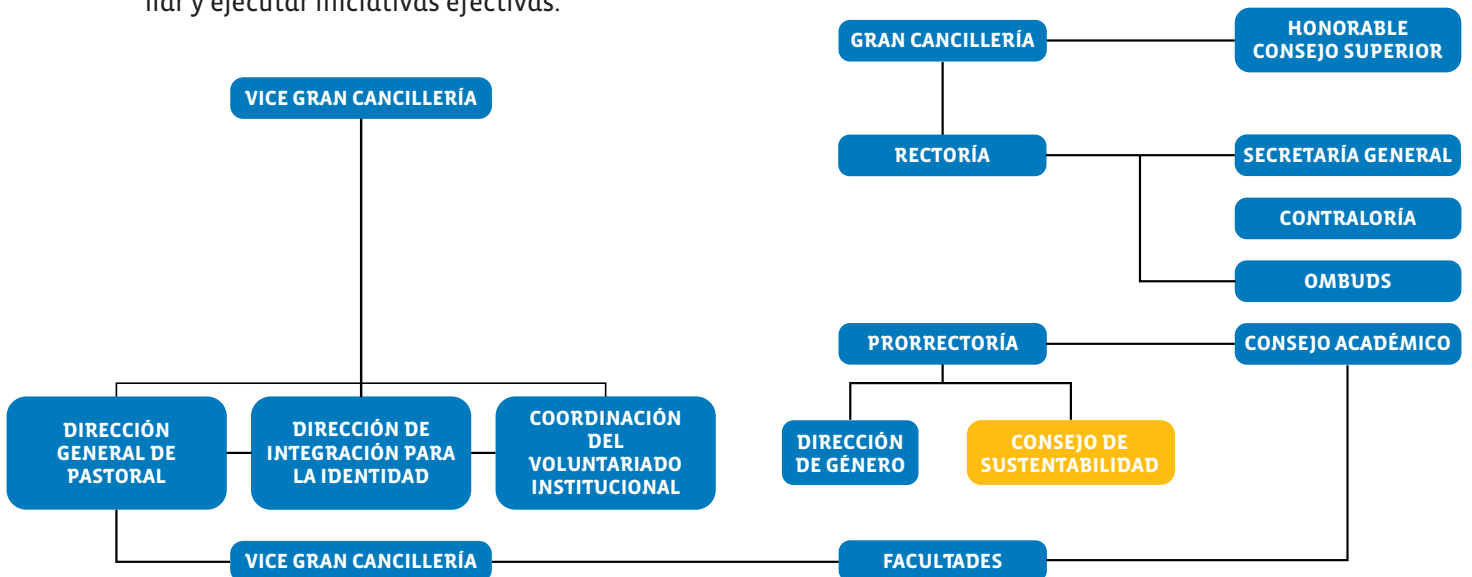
liar y ejecutar iniciativas efectivas.

VICE GRAN CANCILLERÍA

DIRECCIÓN GENERAL DE PASTORAL

DIRECCIÓN DE INTEGRACIÓN PARA LA IDENTIDAD

COORDINACIÓN DEL VOLUNTARIADO INSTITUCIONAL

VICE GRAN CANCILLERÍA

GRAN CANCILLERÍA

HONORABLE CONSEJO SUPERIOR

RECTORÍA

SECRETARÍA GENERAL

CONTRALORÍA

OMBUDS

PRORRECTORÍA

CONSEJO ACADÉMICO

DIRECCIÓN DE GÉNERO

CONSEJO DE SUSTENTABILIDAD

FACULTADES